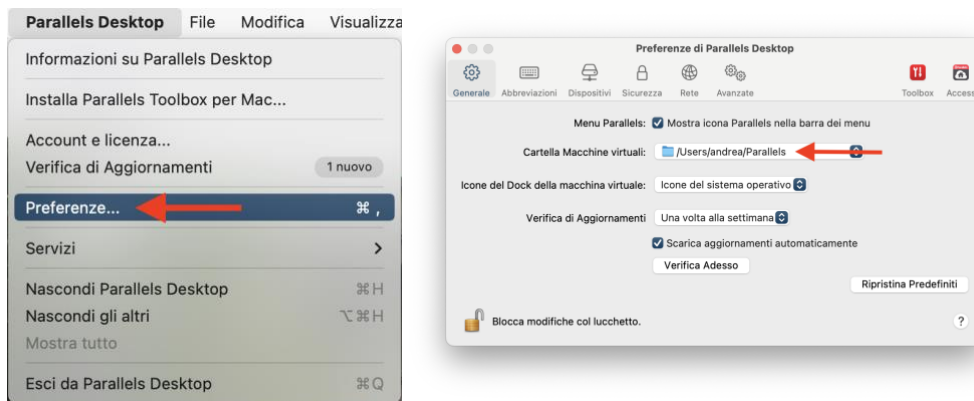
Parallels Desktop File Modifica Visualizza

Informazioni su Parallels Desktop

Installa Parallels Toolbox per Mac...

Account e licenza...

Verifica di Aggiornamenti 1 nuovo

Preferenze... ⌘ ,

Servizi >

Nascondi Parallels Desktop ⌘H

Nascondi gli altri ⌥⌘H

Mostra tutto

Esci da Parallels Desktop ⌘Q

Preferenze di Parallels Desktop

Generale Abbreviazioni Dispositivi Sicurezza Rete Avanzate Toolbox Access

Menu Parallels: Mostra icona Parallels nella barra dei menu

Cartella Macchine virtuali: /Users/andrea/Parallels

Icone del Dock della macchina virtuale: Icone del sistema operativo

Verifica di Aggiornamenti Una volta alla settimana

Scarica aggiornamenti automaticamente

Verifica Adesso

Ripristina Predefiniti

Blocca modifiche col lucchetto.

?